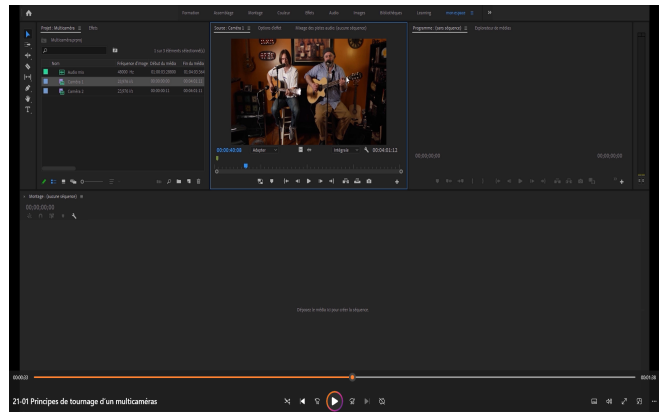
Formation Assemblage Montage Couleur Effets Audio Images Bibliothèques Learning montages »

Projet: Multicaméra ≡ Effets

Multicaméra.prproj

1 sur 3 éléments sélectionnés

Nom | Fréquence d'image | Début du média | Fin du média
Audio Mix | 48000 Hz | | 
Caméra 2 | | | 
Caméra 1 | 23,976 i/s | | 

Source: Caméra 2 ≡ Options d'effet Mixage des pistes audio: (aucune séquence)

00:00:00:00 Adapter Intégrale 00:04:01:12

Programme: (aucune séquence) ≡ Explorateur de médias

00;00;00;00 00;00;00;00

Montage: (aucune séquence) ≡

00;00;00;00

Déposez le média ici pour créer la séquence.

00:00:23 00:01:38

21-01 Principes de tournage d'un multicaméras